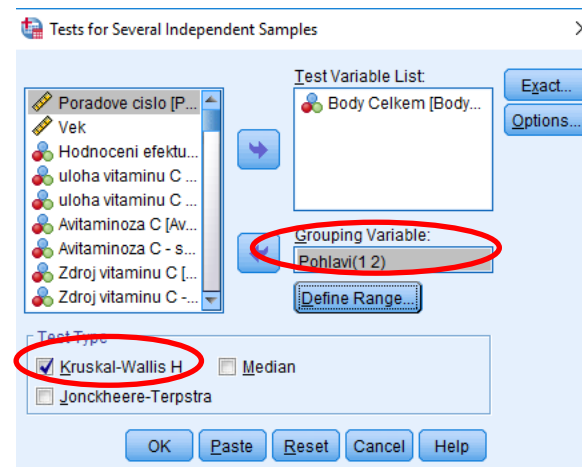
Tests for Several Independent Samples

Poradove cislo [P...
Vek
Hodnoceni efektu...
uloha vitaminu C ...
uloha vitaminu C ...
Avitaminoza C [Av...
Avitaminoza C - s...
Zdroj vitaminu C [...
Zdroj vitaminu C -...

Test Variable List:
Body Celkem [Body...

Exact...
Options...

Grouping Variable:
Pohlavi(1 2)
Define Range...

Test Type
Kruskal-Wallis H
Median
Jonckheere-Terpstra

OK
Paste
Reset
Cancel
Help